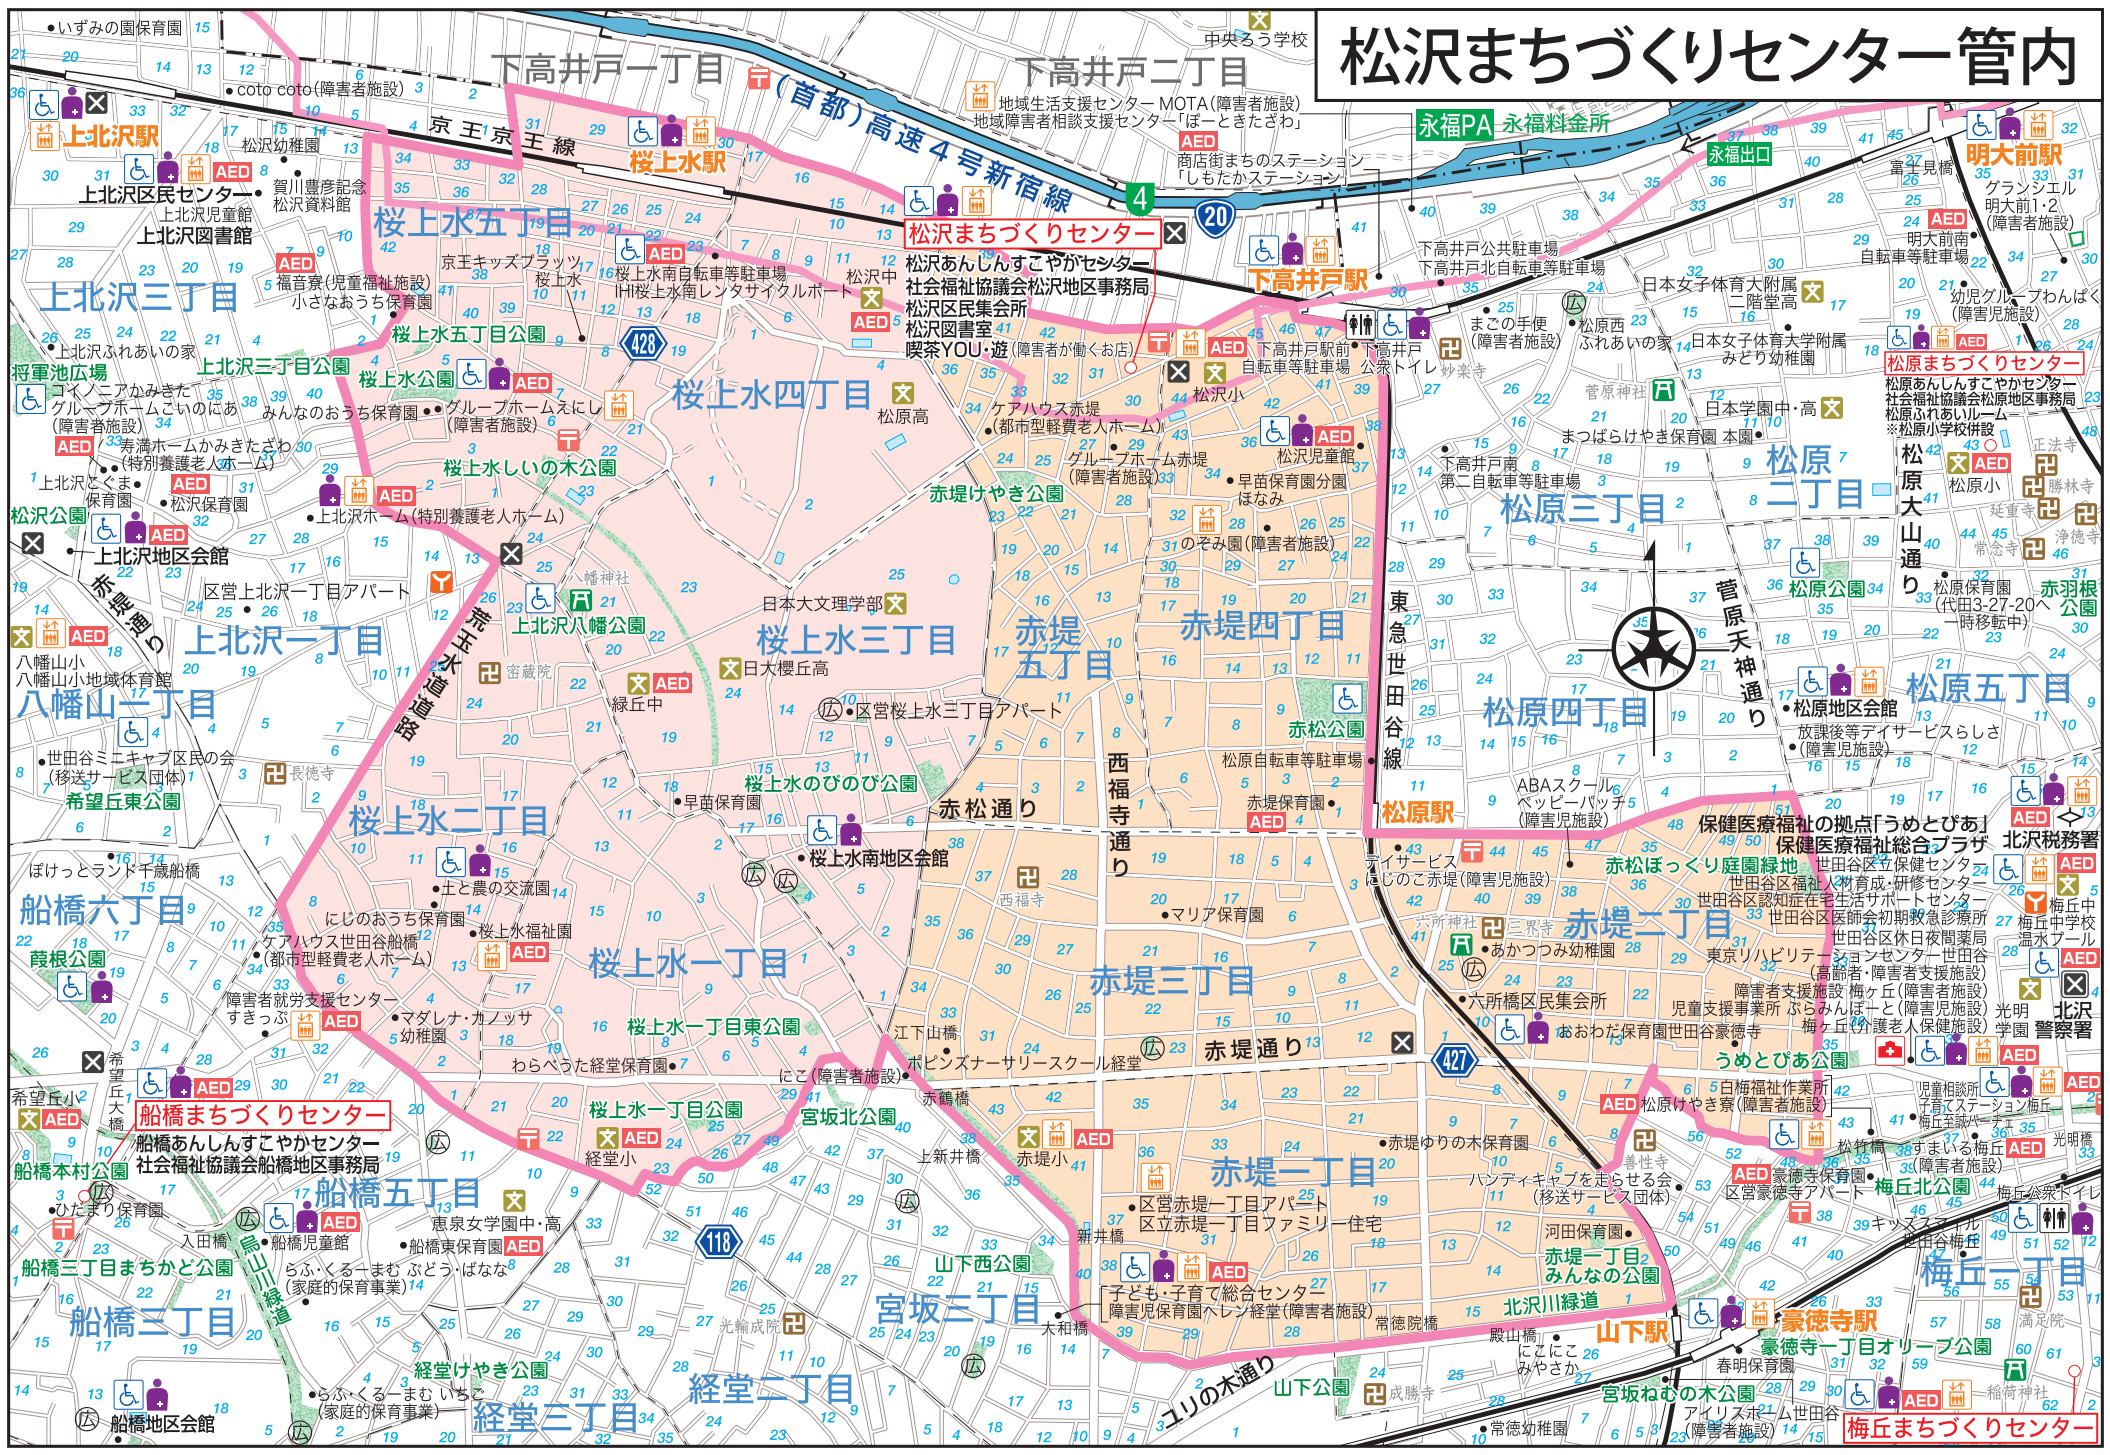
松沢まちづくりセンター管内

下高井戸一丁目
下高井戸二丁目
(首都)高速4号新宿線
京王京王線
上北沢駅
桜上水駅
下高井戸駅
明大前駅
松沢まちづくりセンター
松沢あんしんすこやかセンター
社会福祉協議会松沢地区事務局
松沢区民集会所
松沢図書室
喫茶YOU・遊(障害者が働くお店)
松原まちづくりセンター
松原あんしんすこやかセンター
社会福祉協議会松原地区事務局
松原ふれあいルーム
※松原小学校併設
船橋まちづくりセンター
船橋あんしんすこやかセンター
社会福祉協議会船橋地区事務局
梅丘まちづくりセンター

桜上水五丁目
桜上水四丁目
桜上水三丁目
桜上水二丁目
桜上水一丁目
上北沢三丁目
上北沢一丁目
八幡山一丁目
船橋六丁目
船橋五丁目
船橋三丁目
経堂二丁目
経堂三丁目
宮坂三丁目
赤堤五丁目
赤堤四丁目
赤堤三丁目
赤堤二丁目
赤堤一丁目
松原二丁目
松原三丁目
松原四丁目
松原五丁目
梅丘一丁目

いずみの園保育園
coto coto(障害者施設)
松沢幼稚園
賀川豊彦記念松沢資料館
上北沢区民センター
上北沢児童館
上北沢図書館
京王キッズプラッツ桜上水
福音寮(児童福祉施設)
小さなおうち保育園
桜上水南自転車等駐車場
IHI桜上水南レンタサイクルポート
松沢中
松原高
桜上水五丁目公園
上北沢ふれあいの家
上北沢三丁目公園
将軍池広場
桜上水公園
コイノニアかみきた
グループホームこいのにあ(障害者施設)
みんなのおうち保育園
グループホームえにし(障害者施設)
寿満ホームかみきたざわ(特別養護老人ホーム)
上北沢こぐま保育園
松沢保育園
桜上水しいの木公園
松沢公園
上北沢ホーム(特別養護老人ホーム)
上北沢地区会館
赤堤通り
区営上北沢一丁目アパート
上北沢八幡公園
八幡神社
荒玉水道道路
日本大文理学部
日大櫻丘高
密蔵院
緑丘中
八幡山小
八幡山小地域体育館
区営桜上水三丁目アパート
世田谷ミニキャブ区民の会(移送サービス団体)
長徳寺
希望丘東公園
早苗保育園
桜上水のびのび公園
赤松通り
桜上水南地区会館
ぼけっとランド千歳船橋
土と農の交流園
にじのおうち保育園
桜上水福祉園
ケアハウス世田谷船橋(都市型軽費老人ホーム)
蘆根公園
障害者就労支援センターすきっぷ
マダレナ・カノッサ幼稚園
桜上水一丁目東公園
わらべうた経営保育園
希望丘小
希望丘大橋
船橋本村公園
ひだまり保育園
入田橋
船橋児童館
烏山川緑道
恵泉女学園中・高
船橋東保育園
船橋三丁目まちかど公園
らふ・くるーまむ ぶどう・ばなな(家庭的保育事業)
らふ・くるーまむ いちご(家庭的保育事業)
船橋地区会館
経堂けやき公園
経堂小
桜上水一丁目公園
宮坂北公園
にこ(障害者施設)
ポピンズナーサリースクール経堂
江下山橋
赤鶴橋
上新井橋
光輪成院
新井橋
山下西公園
大和橋
ユリの木通り
山下公園
成勝寺
常徳幼稚園
宮坂ねむの木公園
中央ろう学校
地域生活支援センターMOTA(障害者施設)
地域障害者相談支援センター「ぽーときたざわ」
商店街まちのステーション「しもたかステーション」
永福PA
永福料金所
永福出口
富士見橋
グランジエル明大前1・2(障害者施設)
明大前南自転車等駐車場
幼児グループわんぱく(障害児施設)
下高井戸公共駐車場
下高井戸北自転車等駐車場
日本女子体育大附属二階堂高
まごの手便(障害者施設)
松原西ふれあいの家
日本女子体育大学附属みどり幼稚園
下高井戸駅前自転車等駐車場
下高井戸公衆トイレ
妙楽寺
菅原神社
日本学園中・高
まつばらけやき保育園 本園
正法寺
ケアハウス赤堤(都市型軽費老人ホーム)
松沢小
松沢児童館
グループホーム赤堤(障害者施設)
早苗保育園分園ほなみ
下高井戸南第二自転車等駐車場
松原小
勝林寺
延重寺
浄徳寺
常念寺
赤堤けやき公園
のぞみ園(障害者施設)
松原大山通り
松原公園
松原保育園(代田3-27-20へ一時移転中)
赤羽根公園
東急世田谷線
菅原天神通り
赤松公園
松原地区会館
放課後等デイサービスらしさ(障害児施設)
西福寺通り
松原自転車等駐車場
赤堤保育園
松原駅
ABAスクールペッピーパッチ(障害児施設)
保健医療福祉の拠点「うめとぴあ」
保健医療福祉総合プラザ
北沢税務署
世田谷区立保健センター
世田谷区福祉人材育成・研修センター
世田谷区認知症在宅生活サポートセンター
世田谷区医師会初期救急診療所
世田谷区休日夜間薬局
東京リハビリテーションセンター世田谷(高齢者・障害者支援施設)
障害者支援施設 梅ヶ丘(障害者施設)
児童支援事業所 ぷらんぽーと(障害児施設)
梅ヶ丘介護老人保健施設
デイサービスにじのこ赤堤(障害児施設)
赤松ぽっくり庭園緑地
西福寺
マリア保育園
六所神社
三界寺
あかつつみ幼稚園
六所橋区民集会所
おおわだ保育園世田谷豪徳寺
うめとぴあ公園
梅丘中
梅丘中学校温水プール
光明学園
北沢警察署
赤堤通り
白梅福祉作業所
松原けやき寮(障害者施設)
児童相談所
子育てステーション梅丘
梅丘幸楽寺
松枝橋
すまいる梅丘(障害者施設)
光明橋
赤堤ゆりの木保育園
善性寺
ハンディキャブを走らせる会(移送サービス団体)
豪徳寺保育園
区営豪徳寺アパート
梅丘北公園
梅丘公衆トイレ
キッズスマイル世田谷梅丘
区営赤堤一丁目アパート
区立赤堤一丁目ファミリー住宅
河田保育園
赤堤一丁目みんなの公園
子ども・子育て総合センター
障害児保育園ヘレン経堂(障害者施設)
常徳院橋
北沢川緑道
殿山橋
にこにこみやさか
山下駅
豪徳寺駅
豪徳寺一丁目オリーブ公園
春明保育園
稲荷神社
アイリスホーム世田谷(障害者施設)
満足院